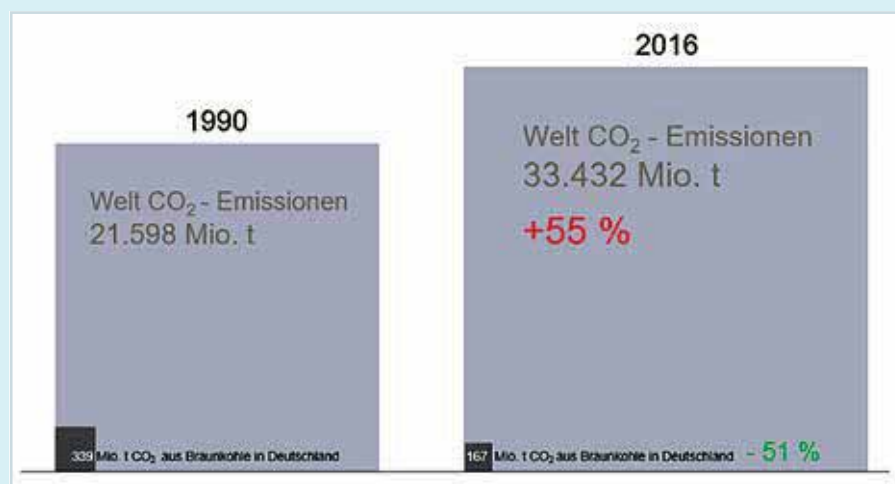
1990

Welt $CO_2$ - Emissionen
21.598 Mio. t

339 Mio. t $CO_2$ aus Braunkohle in Deutschland

2016

Welt $CO_2$ - Emissionen
33.432 Mio. t

+55 %

167 Mio. t $CO_2$ aus Braunkohle in Deutschland - 51 %